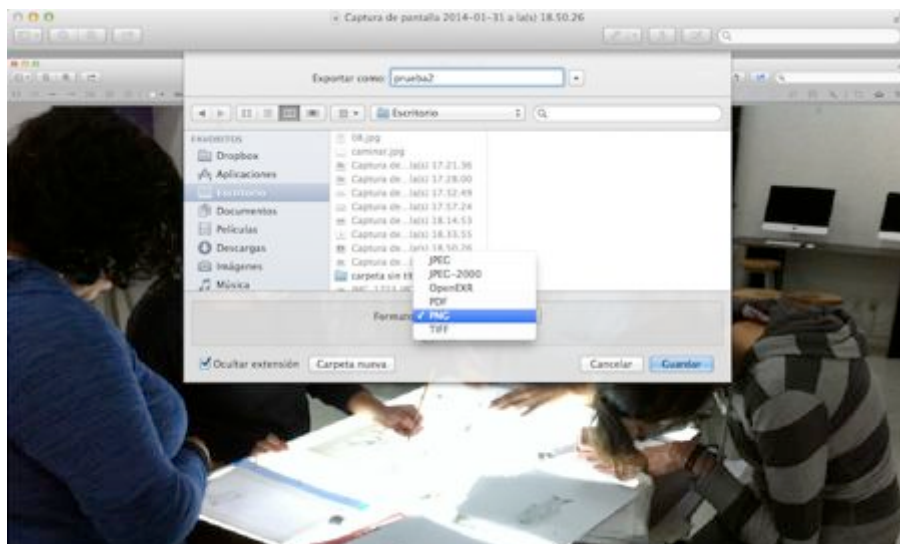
Captura de pantalla 2014-01-31 a la(s) 18.50.26

Exportar como: prueba2

Escritorio

FAVORITOS
Dropbox
Aplicaciones
Escritorio
Documentos
Películas
Descargas
Imágenes
Música

08.jpg
caminar.jpg
Captura de ...la(s) 17.21.36
Captura de ...la(s) 17.28.00
Captura de ...la(s) 17.32.49
Captura de ...la(s) 17.57.24
Captura de ...la(s) 18.14.53
Captura de ...la(s) 18.33.55
Captura de ...la(s) 18.50.26
Captura de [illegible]
carpeta sin tít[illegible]
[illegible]

Formato
JPEG
JPEG-2000
OpenEXR
PDF
✓ PNG
TIFF

Ocultar extensión
Carpeta nueva
Cancelar
Guardar